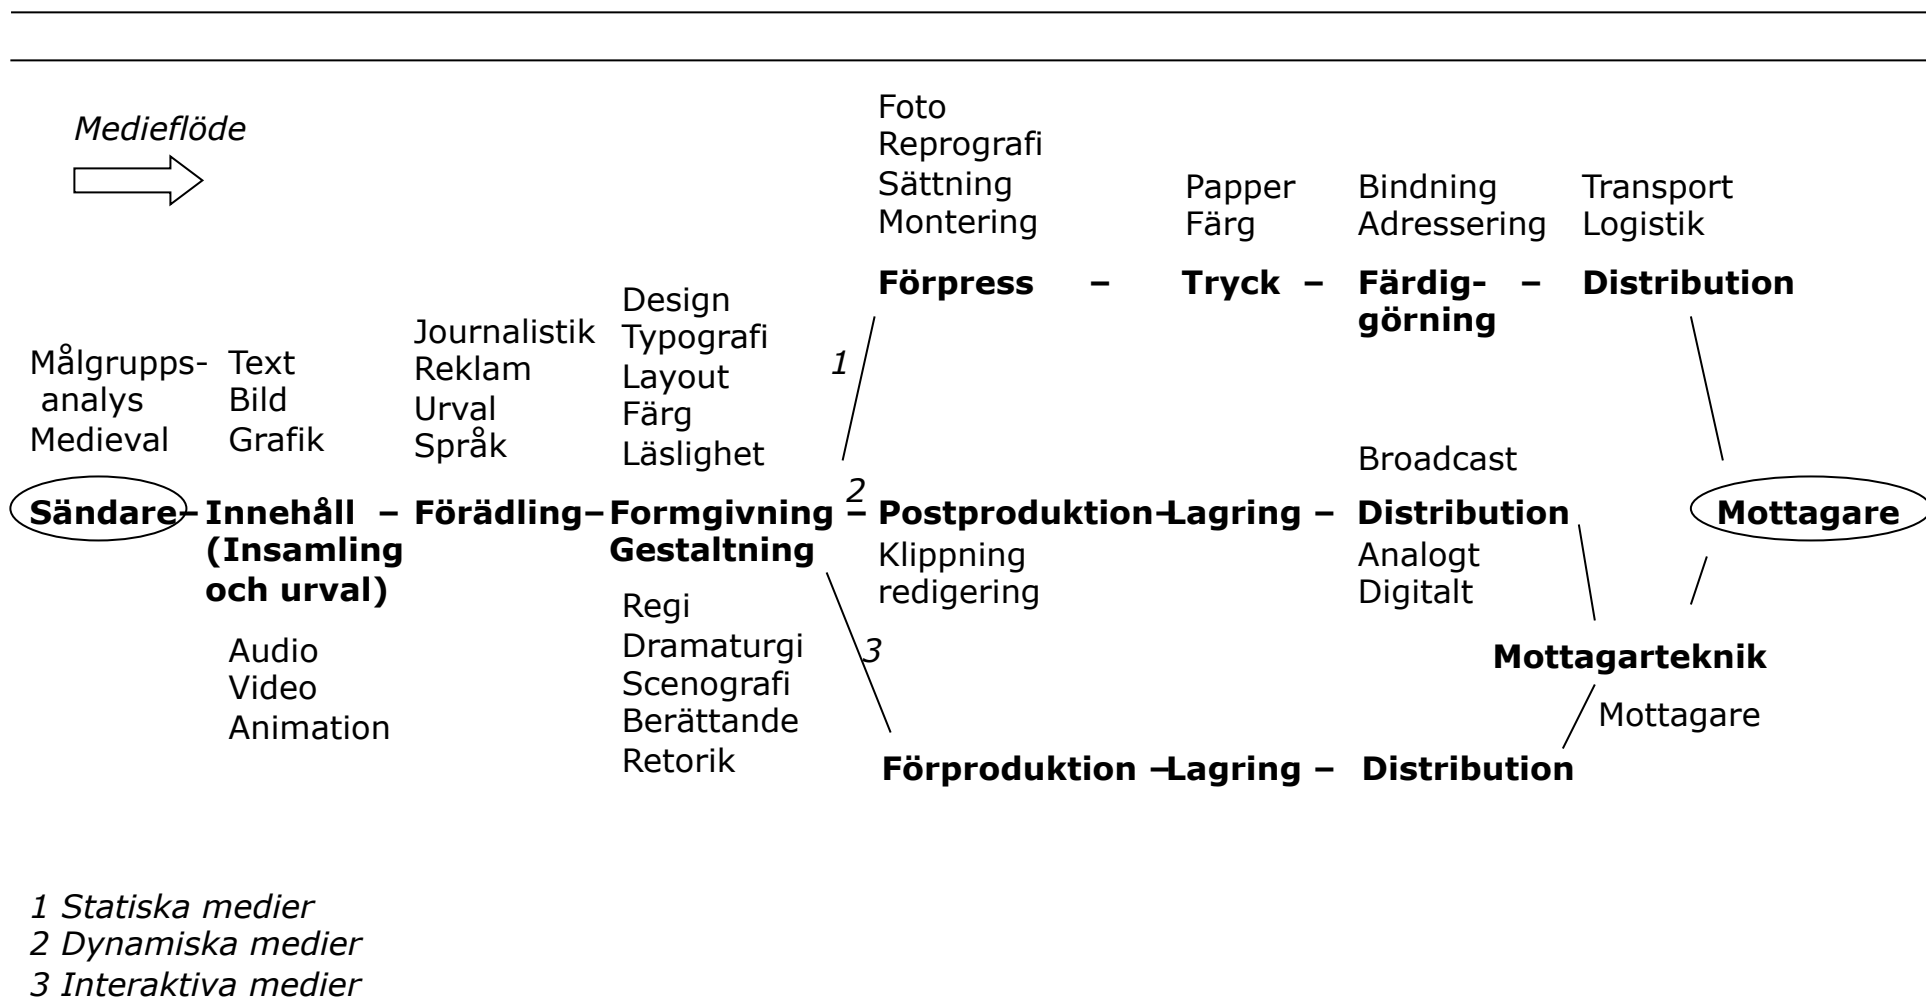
Medieflöde

Foto
Reprografi
Sättning
Montering

Papper
Färg

Bindning
Adressering

Transport
Logistik

Förpress – Tryck – Färdiggörning – Distribution

Målgruppsanalys
Medieval

Text
Bild
Grafik

Journalistik
Reklam
Urval
Språk

Design
Typografi
Layout
Färg
Läslighet

1

Broadcast

2

Sändare – Innehåll – (Insamling och urval) – Förädling – Formgivning Gestaltning – Postproduktion – Lagring – Distribution Mottagare

Klippning
redigering

Analogt
Digitalt

Audio
Video
Animation

Regi
Dramaturgi
Scenografi
Berättande
Retorik

3

Mottagarteknik

Mottagare

Förproduktion – Lagring – Distribution

1 Statiska medier
2 Dynamiska medier
3 Interaktiva medier